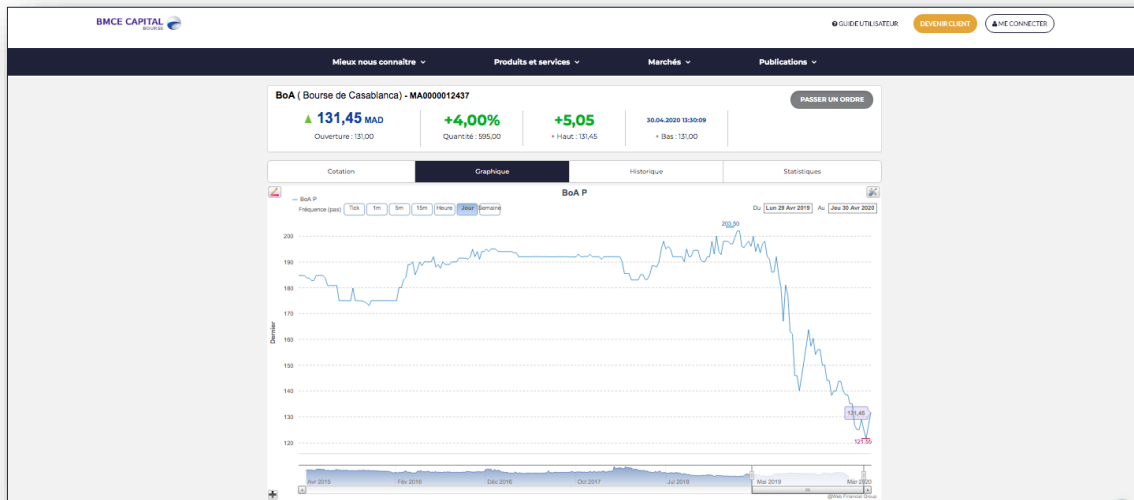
BMCE CAPITAL BOURSE

GUIDE UTILISATEUR DEVENIR CLIENT ME CONNECTER

Mieux nous connaître Produits et services Marchés Publications

BoA ( Bourse de Casablanca) - MA0000012437

PASSER UN ORDRE

▲ 131,45 MAD
Ouverture : 131,00

+4,00%
Quantité : 595,00

+5,05
+ Haut : 131,45

30.04.2020 13:30:09
+ Bas : 131,00

| Cotation | Graphique | Historique | Statistiques |
|---|---|---|---|

BoA P

— BoA P
Fréquence (pas) Tick 1m 5m 15m Heure Jour Semaine

Du Lun 29 Avr 2019 Au Jeu 30 Avr 2020

Dernier

200
190
180
170
160
150
140
130
120

203,50

131,45

121,35

Avr 2015 Fév 2016 Déc 2016 Oct 2017 Jul 2018 Mai 2019 Mar 2020

©Web Financial Group